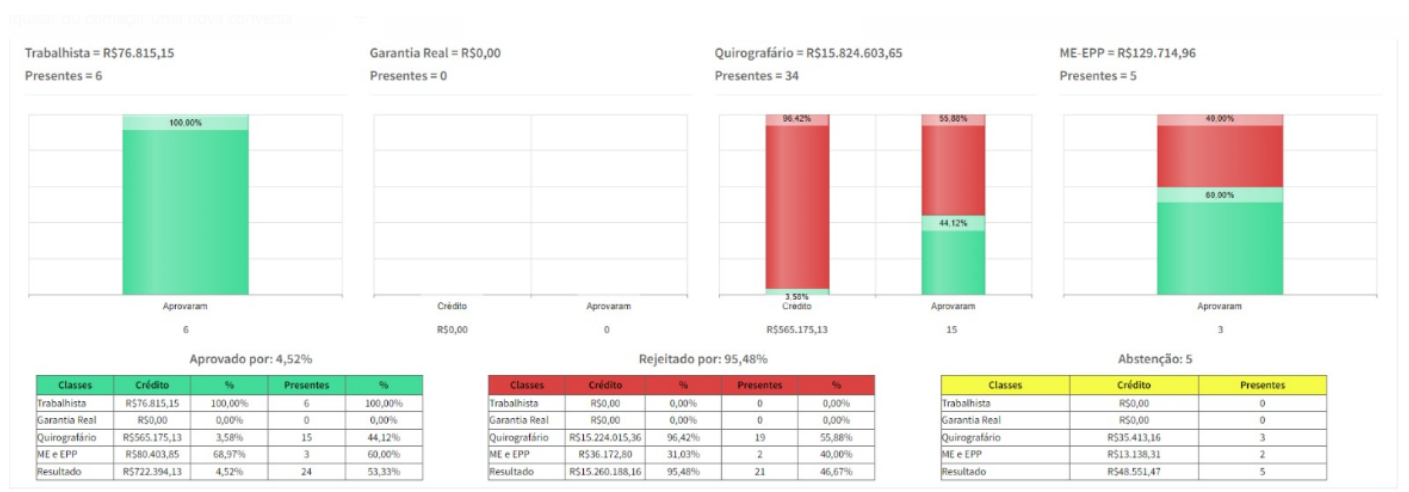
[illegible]

Trabalhista = R$76.815,15
Presentes = 6

Garantia Real = R$0,00
Presentes = 0

Quirografário = R$15.824.603,65
Presentes = 34

ME-EPP = R$129.714,96
Presentes = 5

100.00%
Aprovaram
6

Crédito
R$0,00
Aprovaram
0

96.42%
3.58%
Crédito
R$565.175,13
55.88%
44.12%
Aprovaram
15

40.00%
60.00%
Aprovaram
3

Aprovado por: 4,52%

| Classes | Crédito | % | Presentes | % |
|---|---|---|---|---|
| Trabalhista | R$76.815,15 | 100,00% | 6 | 100,00% |
| Garantia Real | R$0,00 | 0,00% | 0 | 0,00% |
| Quirografário | R$565.175,13 | 3,58% | 15 | 44,12% |
| ME e EPP | R$80.403,85 | 68,97% | 3 | 60,00% |
| Resultado | R$722.394,13 | 4,52% | 24 | 53,33% |

Rejeitado por: 95,48%

| Classes | Crédito | % | Presentes | % |
|---|---|---|---|---|
| Trabalhista | R$0,00 | 0,00% | 0 | 0,00% |
| Garantia Real | R$0,00 | 0,00% | 0 | 0,00% |
| Quirografário | R$15.224.015,36 | 96,42% | 19 | 55,88% |
| ME e EPP | R$36.172,80 | 31,03% | 2 | 40,00% |
| Resultado | R$15.260.188,16 | 95,48% | 21 | 46,67% |

Abstenção: 5

| Classes | Crédito | Presentes |
|---|---|---|
| Trabalhista | R$0,00 | 0 |
| Garantia Real | R$0,00 | 0 |
| Quirografário | R$35.413,16 | 3 |
| ME e EPP | R$13.138,31 | 2 |
| Resultado | R$48.551,47 | 5 |